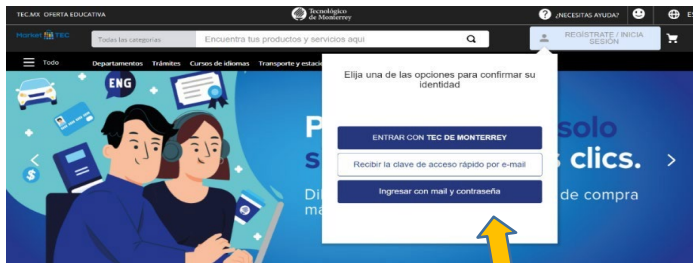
TEC.MX OFERTA EDUCATIVA

Tecnológico de Monterrey

¿NECESITAS AYUDA?

ES

Market TEC

Todas las categorías

Encuentra tus productos y servicios aquí

REGÍSTRATE / INICIA SESIÓN

Todo

Departamentos Trámites Cursos de idiomas Transporte y estac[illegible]

ENG

P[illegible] solo s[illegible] s clics.

Di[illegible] de compra m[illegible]

Elija una de las opciones para confirmar su identidad

ENTRAR CON TEC DE MONTERREY

Recibir la clave de acceso rápido por e-mail

Ingresar con mail y contraseña